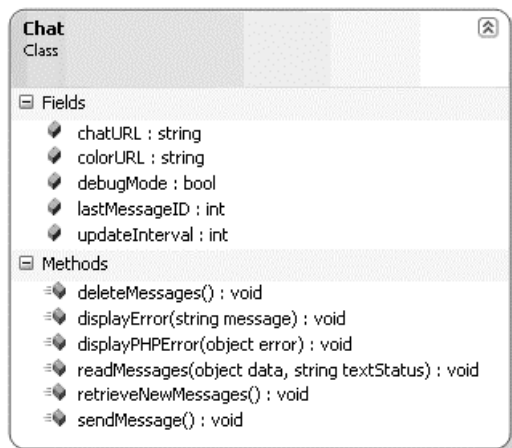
Chat
Class

Fields
chatURL : string
colorURL : string
debugMode : bool
lastMessageID : int
updateInterval : int

Methods
deleteMessages() : void
displayError(string message) : void
displayPHPError(object error) : void
readMessages(object data, string textStatus) : void
retrieveNewMessages() : void
sendMessage() : void